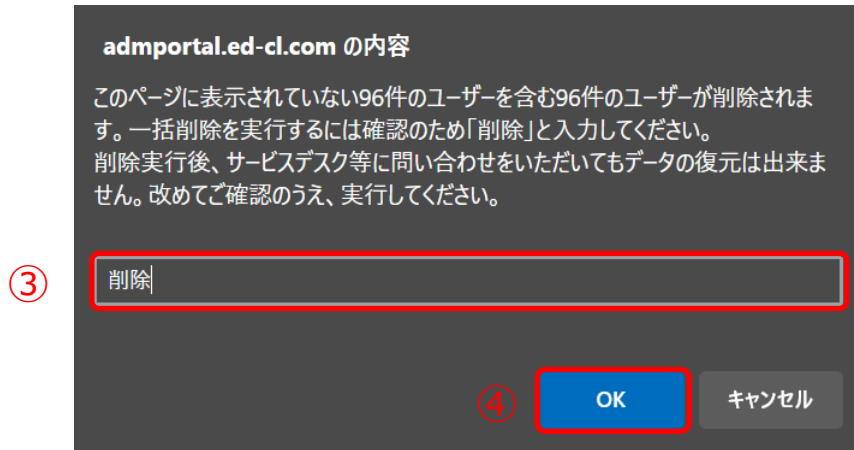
admportal.ed-cl.com の内容

このページに表示されていない96件のユーザーを含む96件のユーザーが削除されます。一括削除を実行するには確認のため「削除」と入力してください。
削除実行後、サービスデスク等に問い合わせをいただいてもデータの復元は出来ません。改めてご確認のうえ、実行してください。

③

削除

④

OK

キャンセル